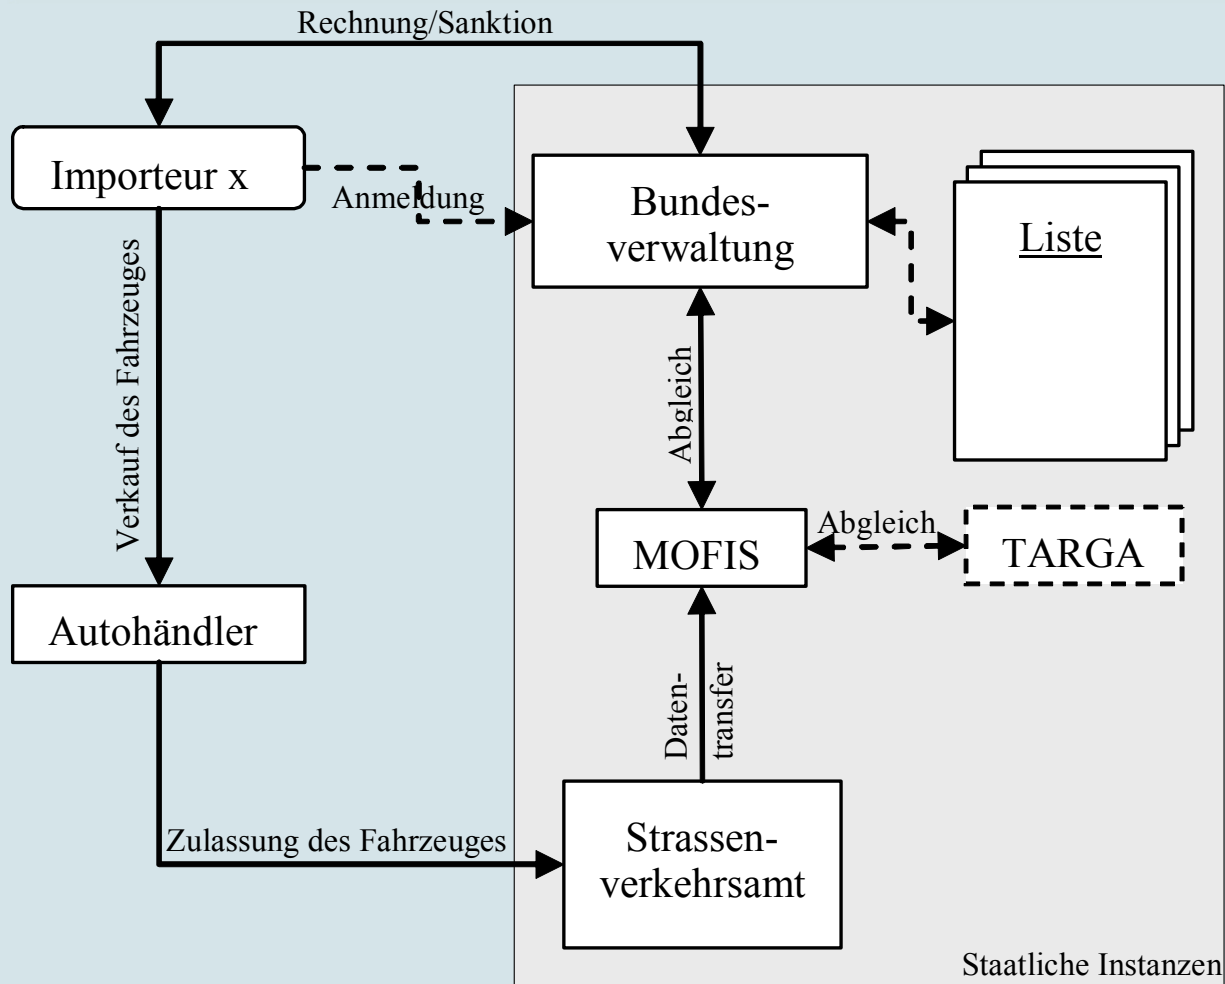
Rechnung/Sanktion

Importeur x

Anmeldung

Bundesverwaltung

Liste

Verkauf des Fahrzeuges

Abgleich

MOFIS

Abgleich

TARGA

Autohändler

Datentransfer

Zulassung des Fahrzeuges

Strassenverkehrsamt

Staatliche Instanzen